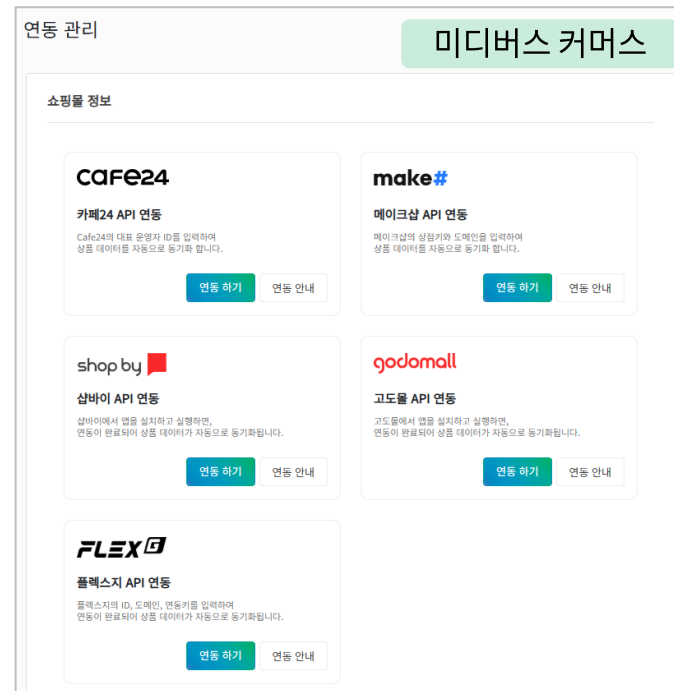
연동 관리

미디버스 커머스

쇼핑몰 정보

cafe24

카페24 API 연동

Cafe24의 대표 운영자 ID를 입력하여 상품 데이터를 자동으로 동기화 합니다.

연동 하기 연동 안내

make#

메이크샵 API 연동

메이크샵의 상점키와 도메인을 입력하여 상품 데이터를 자동으로 동기화 합니다.

연동 하기 연동 안내

shop by

샵바이 API 연동

샵바이에서 앱을 설치하고 실행하면, 연동이 완료되어 상품 데이터가 자동으로 동기화됩니다.

연동 하기 연동 안내

godomall

고도몰 API 연동

고도몰에서 앱을 설치하고 실행하면, 연동이 완료되어 상품 데이터가 자동으로 동기화됩니다.

연동 하기 연동 안내

FLEX G

플렉스지 API 연동

플렉스지의 ID, 도메인, 연동키를 입력하여 연동이 완료되어 상품 데이터가 자동으로 동기화됩니다.

연동 하기 연동 안내